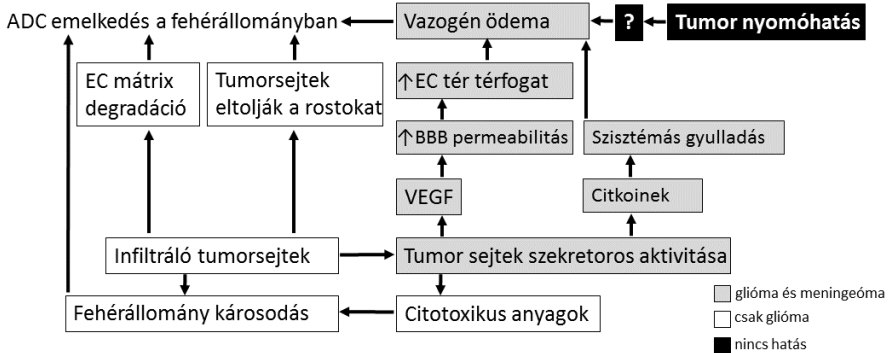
ADC emelkedés a fehérállományban

Vazogén ödema

?

Tumor nyomóhatás

EC mátrix degradáció

Tumorsejtek eltolják a rostokat

↑EC tér térfogat

↑BBB permeabilitás

Szisztémás gyulladás

VEGF

Citkoinek

Infiltráló tumorsejtek

Tumor sejtek szekretoros aktivitása

Fehérállomány károsodás

Citotoxikus anyagok

glióma és meningeóma

csak glióma

nincs hatás